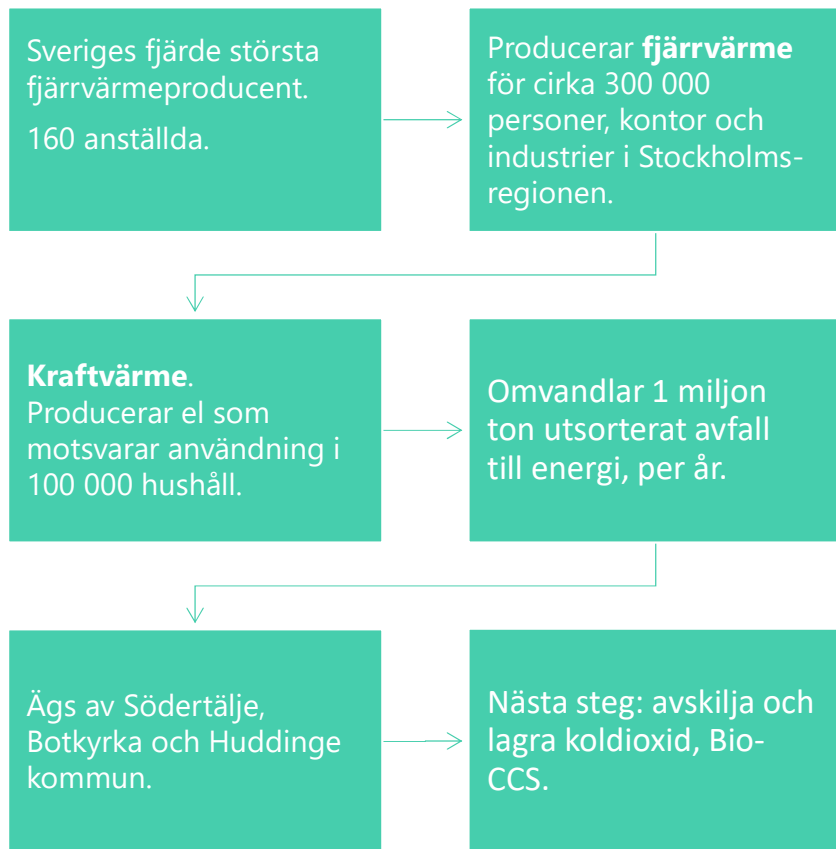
Sveriges fjärde största fjärrvärmeproducent.

160 anställda.

Producerar **fjärrvärme** för cirka 300 000 personer, kontor och industrier i Stockholmsregionen.

**Kraftvärme**. Producerar el som motsvarar användning i 100 000 hushåll.

Omvandlar 1 miljon ton utsorterat avfall till energi, per år.

Ägs av Södertälje, Botkyrka och Huddinge kommun.

Nästa steg: avskilja och lagra koldioxid, Bio-CCS.